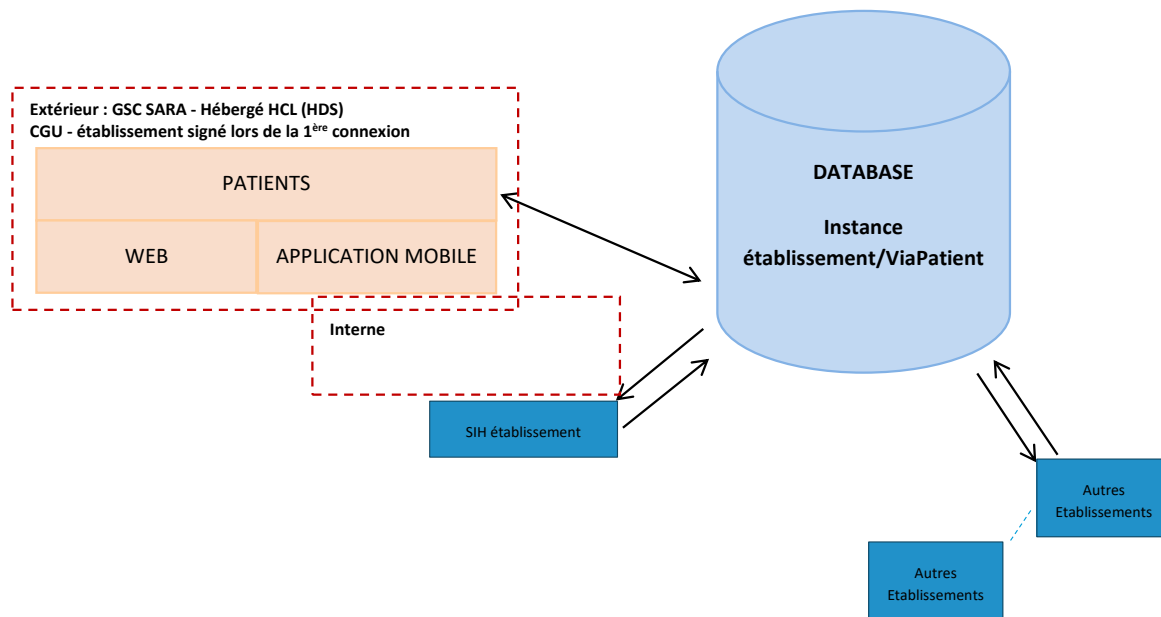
Extérieur : GSC SARA - Hébergé HCL (HDS)
CGU - établissement signé lors de la 1$^{ère}$ connexion

PATIENTS

WEB

APPLICATION MOBILE

Interne

DATABASE

Instance établissement/ViaPatient

SIH établissement

Autres Etablissements

Autres Etablissements